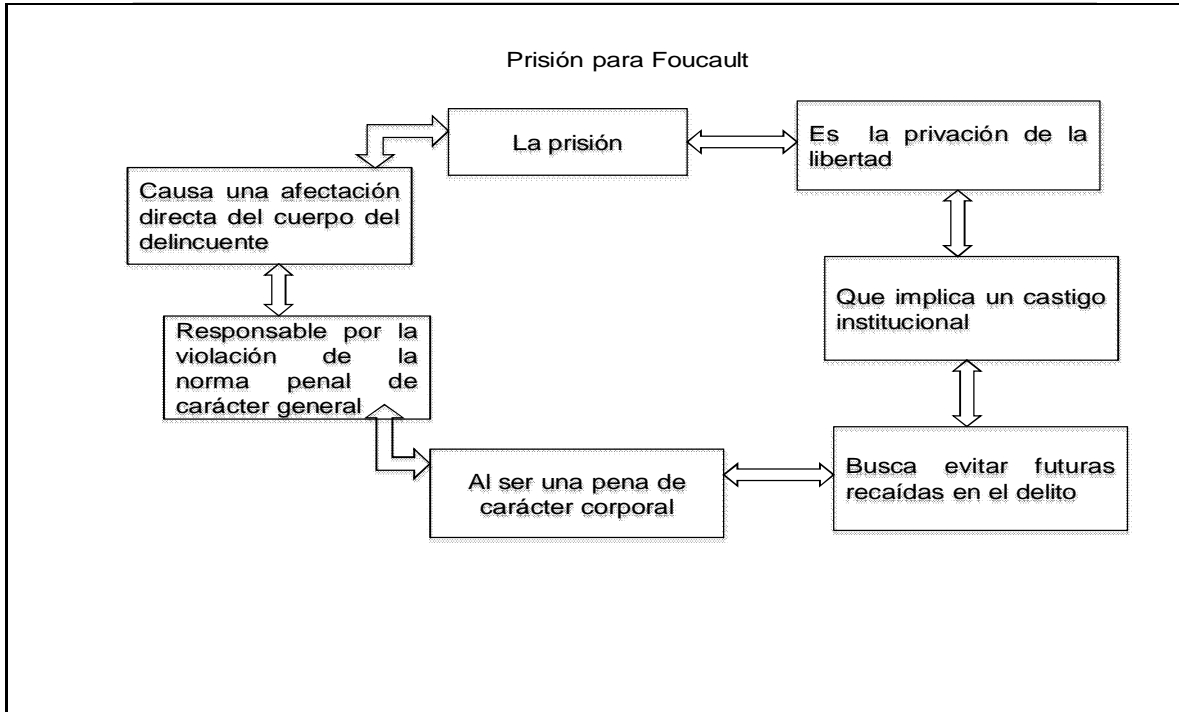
Prisión para Foucault

La prisión

Es la privación de la libertad

Causa una afectación directa del cuerpo del delincuente

Que implica un castigo institucional

Responsable por la violación de la norma penal de carácter general

Al ser una pena de carácter corporal

Busca evitar futuras recaídas en el delito